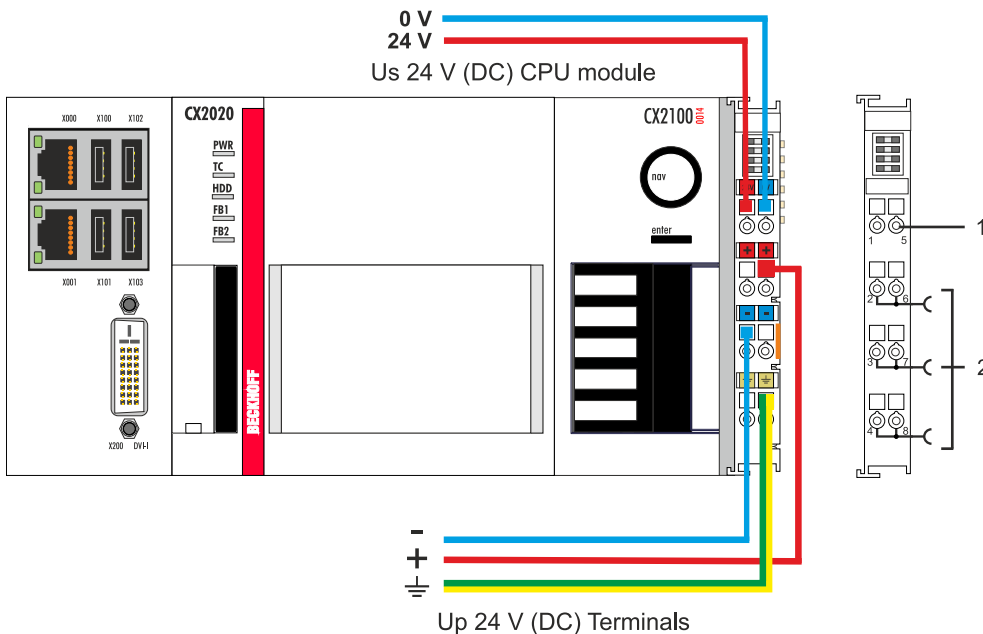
0 V
24 V
Us 24 V (DC) CPU module

X000 X100 X102
X001 X101 X103
X200 DVI-I

CX2020
PWR
TC
HDD
FB1
FB2
BECKHOFF

CX2100 0014
nav
enter

+ +
- -

1 5
2 6
3 7
4 8

1
2

-
+
$\perp$
Up 24 V (DC) Terminals